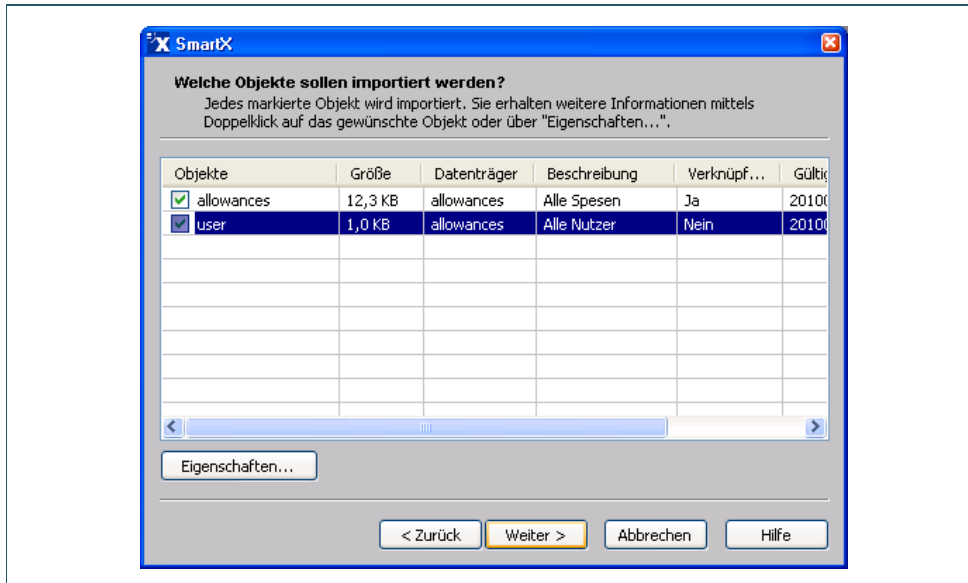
SmartX

Welche Objekte sollen importiert werden?

Jedes markierte Objekt wird importiert. Sie erhalten weitere Informationen mittels Doppelklick auf das gewünschte Objekt oder über "Eigenschaften...".

| Objekte | Größe | Datenträger | Beschreibung | Verknüpf... | Gültig |
|---|---|---|---|---|---|
| allowances | 12,3 KB | allowances | Alle Spesen | Ja | 2010 |
| user | 1,0 KB | allowances | Alle Nutzer | Nein | 2010 |

Eigenschaften...

< Zurück | Weiter > | Abbrechen | Hilfe